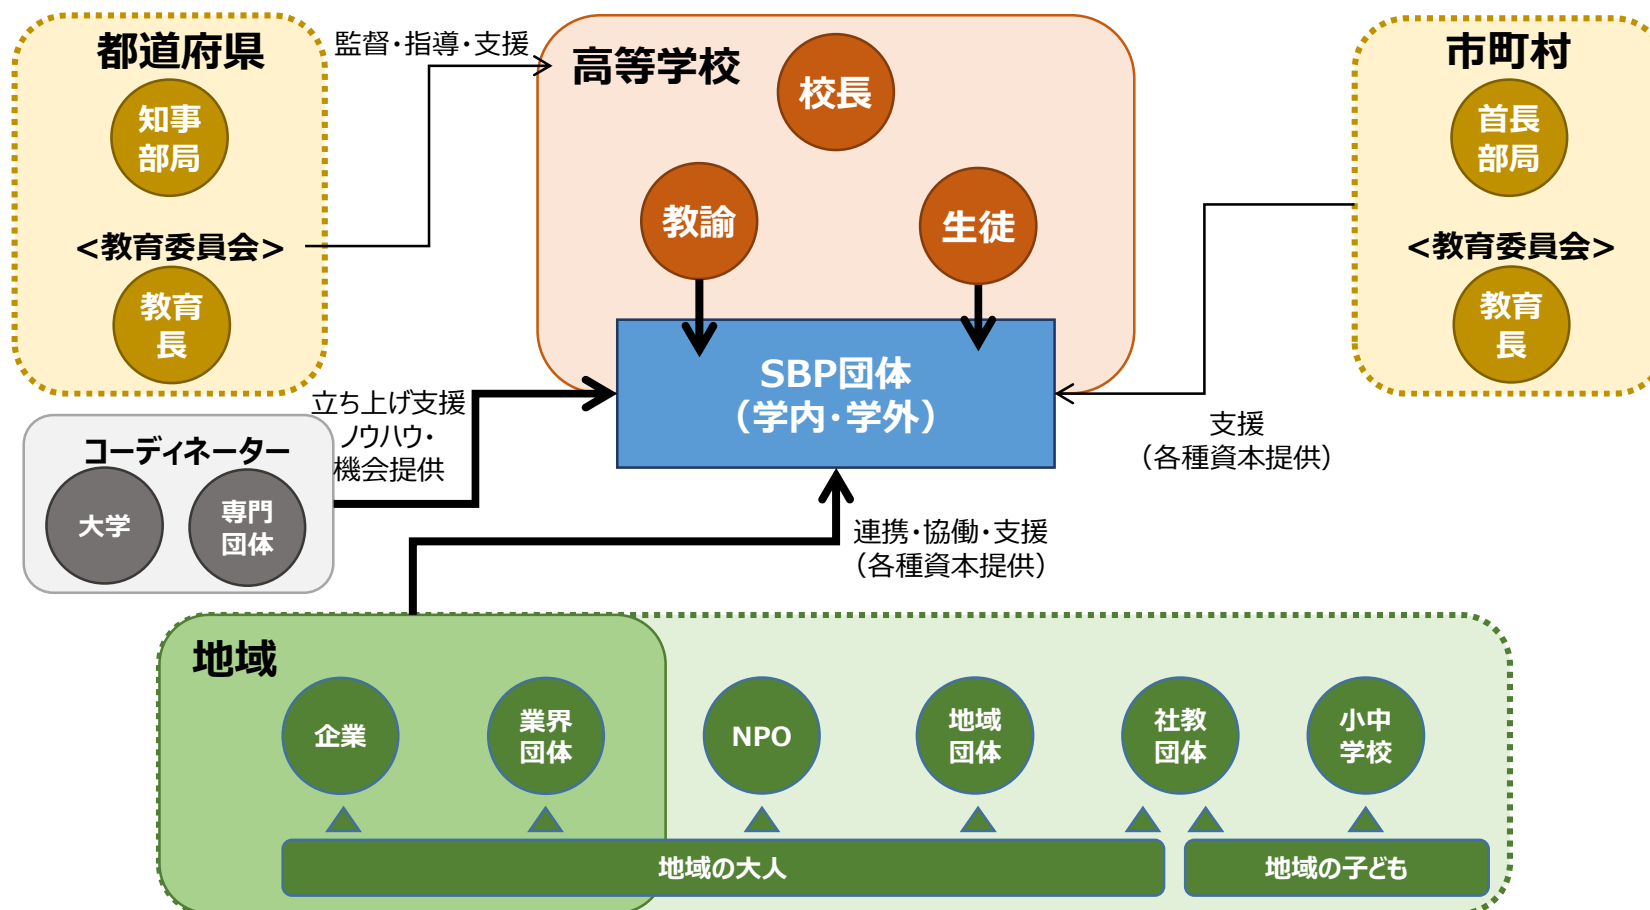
都道府県

知事部局

<教育委員会>

教育長

監督・指導・支援

高等学校

校長

教諭

生徒

SBP団体
(学内・学外)

市町村

首長部局

<教育委員会>

教育長

支援
(各種資本提供)

立ち上げ支援
ノウハウ・
機会提供

コーディネーター

大学

専門団体

連携・協働・支援
(各種資本提供)

地域

企業

業界団体

NPO

地域団体

社教団体

小中学校

地域の大人

地域の子ども